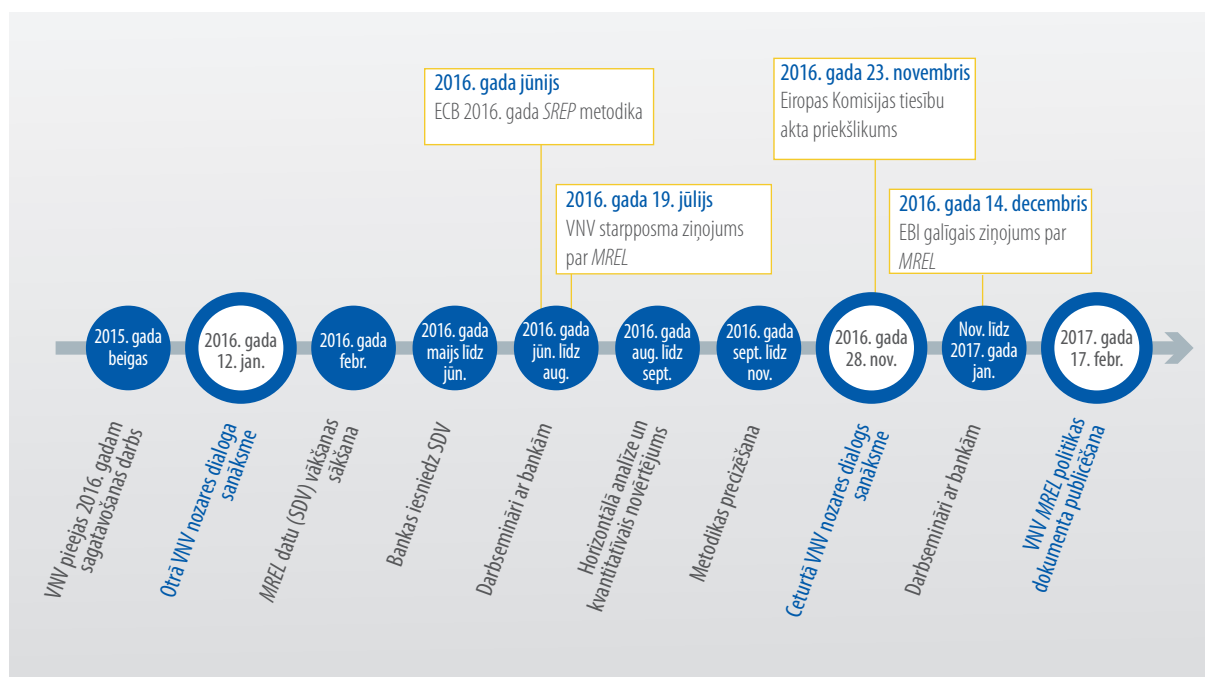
2016. gada jūnijs
ECB 2016. gada *SREP* metodika

2016. gada 19. jūlijs
VNV starpposma ziņojums par *MREL*

2016. gada 23. novembris
Eiropas Komisijas tiesību akta priekšlikums

2016. gada 14. decembris
EBI galīgais ziņojums par *MREL*

2015. gada beigas

2016. gada 12. jan.

2016. gada febr.

2016. gada maijs līdz jūn.

2016. gada jūn. līdz aug.

2016. gada aug. līdz sept.

2016. gada sept. līdz nov.

2016. gada 28. nov.

Nov. līdz 2017. gada jan.

2017. gada 17. febr.

VNV pieejas 2016. gadam sagatavošanas darbs

Otrā VNV nozares dialoga sanāksme

*MREL* datu (SDV) vākšanas sākšana

Bankas iesniedz SDV

Darbsemināri ar bankām

Horizontālā analīze un kvantitatīvais novērtējums

Metodikas precizēšana

Ceturtā VNV nozares dialogs sanāksme

Darbsemināri ar bankām

VNV *MREL* politikas dokumenta publicēšana